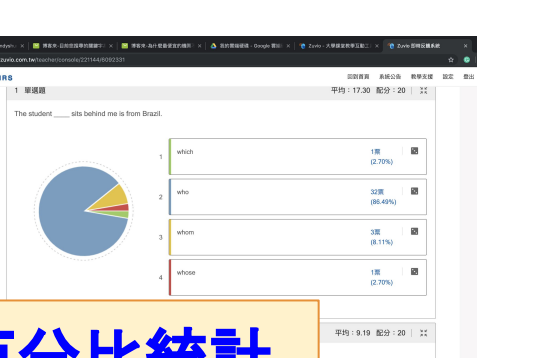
dysh | 博客來-品格致勝專的關鍵字 | 博客來-為什麼會發生的種所 | 我的雲端硬碟 - Google 雲端 | Zuvio - 大學課堂教學互動工 | Zuvio 即時反饋系統

zuvio.com.tw/teacher/console/221144/6092331

RS

回到首頁 系統公告 教學支援 設定 登出

1 單選題

平均：17.30 配分：20

The student ____ sits behind me is from Brazil.

| | | |
|---|---|---|
| 1 | which | 1票 (2.70%) |
| 2 | who | 32票 (86.49%) |
| 3 | whom | 3票 (8.11%) |
| 4 | whose | 1票 (2.70%) |

平均：9.19 配分：20

百分比統計